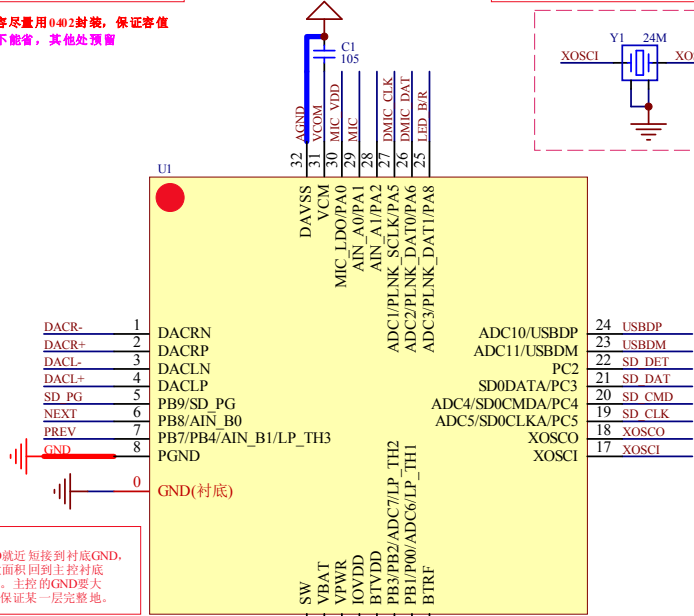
容尽量用0402封装，保证容值
下能省，其他处预留

C1
105

Y1 24M
XOSCI

U1

32 AGND DAVSS
31 VCOM VCM
30 MIC_VDD MIC_LDO/PA0
29 MIC AIN_A0/PA1
28 AIN_A1/PA2
27 DMIC_CLK ADC1/PLNK_SCLK/PA5
26 DMIC_DAT ADC2/PLNK_DAT0/PA6
25 LED_B/R ADC3/PLNK_DAT1/PA8

DACR- 1 DACRN
DACR+ 2 DACRP
DACL- 3 DACLN
DACL+ 4 DACLP
SD_PG 5 PB9/SD_PG
NEXT 6 PB8/AIN_B0
PREV 7 PB7/PB4/AIN_B1/LP_TH3
GND 8 PGND
0 GND(衬底)

ADC10/USBDP 24 USBDP
ADC11/USBDM 23 USBDM
PC2 22 SD_DET
SD0DATA/PC3 21 SD_DAT
ADC4/SD0CMDA/PC4 20 SD_CMD
ADC5/SD0CLKA/PC5 19 SD_CLK
XOSCO 18 XOSCO
XOSCI 17 XOSCI

SW
VBAT
VPWR
IOVDD
BTVDD
PB3/PB2/ADC7/LP_TH2
PB1/P00/ADC6/LP_TH1
BTRF

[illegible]就近短接到衬底GND,
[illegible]面积回到主控衬底
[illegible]。主控的GND要大
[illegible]保证某一层完整地。